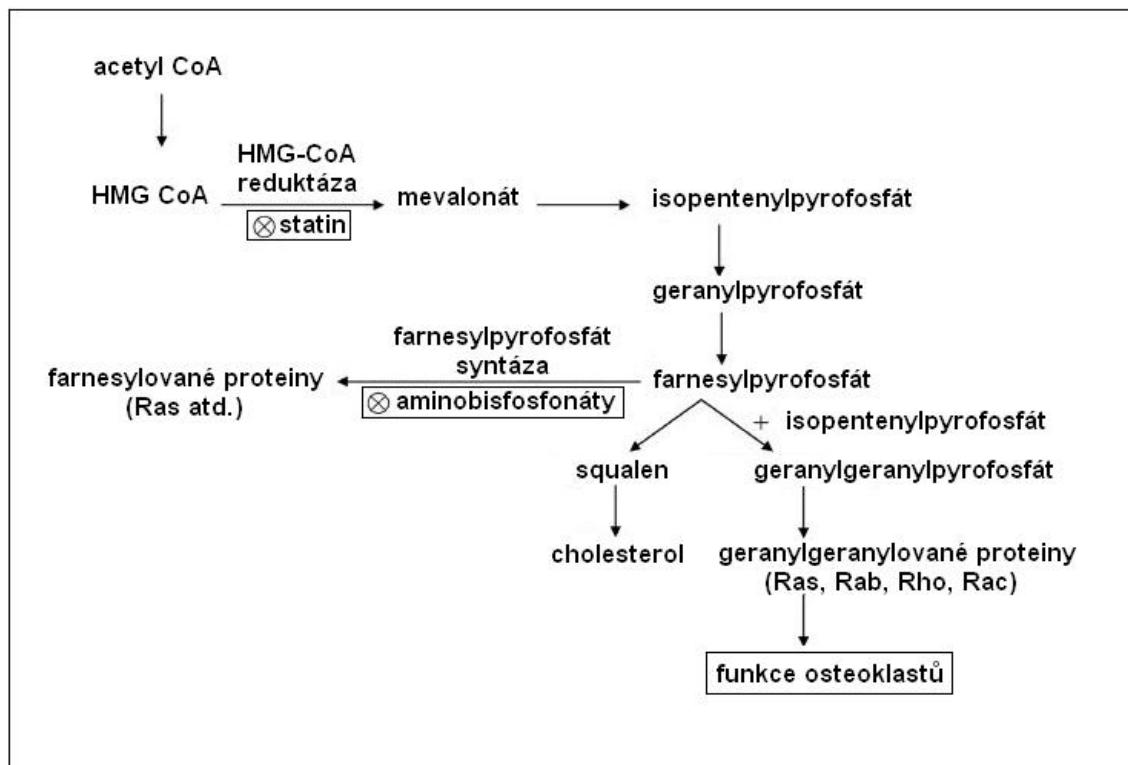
acetyl CoA

HMG CoA

HMG-CoA reduktáza

$\otimes$ statin

mevalonát

isopentenylpyrofosfát

geranylpyrofosfát

farnesylpyrofosfát syntáza

farnesylované proteiny (Ras atd.)

$\otimes$ aminobisfosfonáty

farnesylpyrofosfát

+ isopentenylpyrofosfát

squalen

geranylgeranylpyrofosfát

cholesterol

geranylgeranylované proteiny (Ras, Rab, Rho, Rac)

funkce osteoklastů